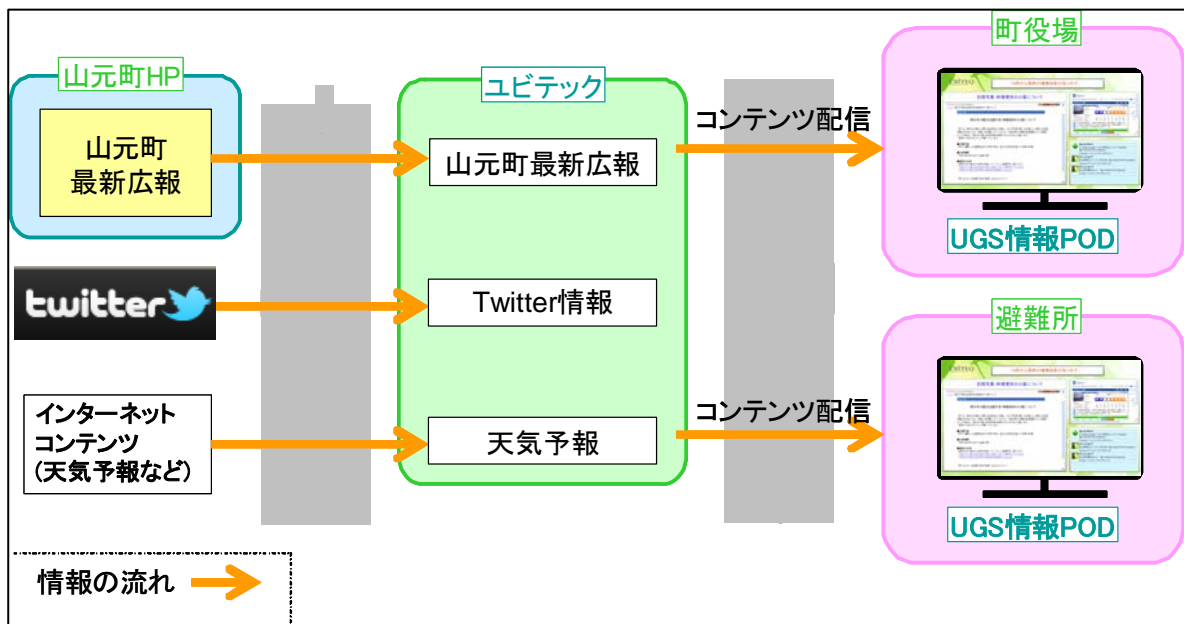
山元町HP

山元町
最新広報

twitter

インターネット
コンテンツ
(天気予報など)

ユビテック

山元町最新広報

Twitter情報

天気予報

コンテンツ配信

コンテンツ配信

町役場

UGS情報POD

避難所

UGS情報POD

情報の流れ